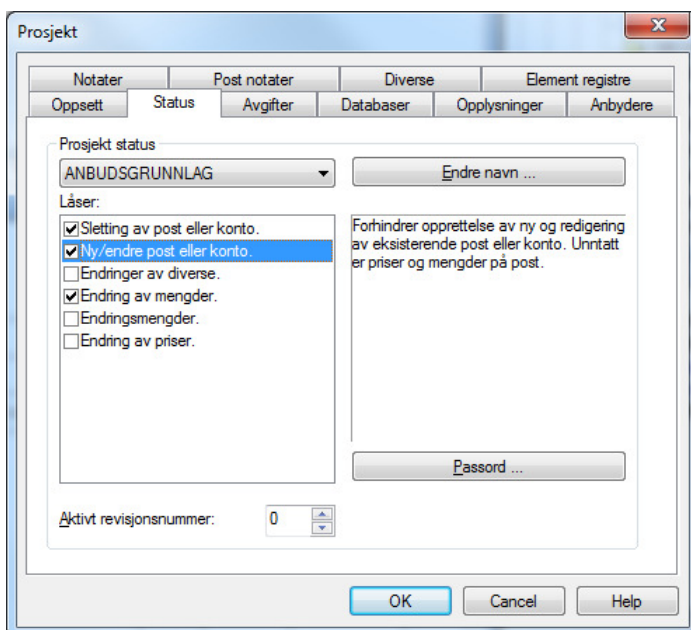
Prosjekt

Notater | Post notater | Diverse | Element registre
Oppsett | Status | Avgifter | Databaser | Opplysninger | Anbydere

Prosjekt status
ANBUDSGRUNNLAG
Endre navn ...

Låser:
☑ Sletting av post eller konto.
☑ Ny/endre post eller konto.
☐ Endringer av diverse.
☑ Endring av mengder.
☐ Endringsmengder.
☐ Endring av priser.

Forhindrer opprettelse av ny og redigering av eksisterende post eller konto. Unntatt er priser og mengder på post.

Passord ...

Aktivt revisjonsnummer: 0

OK | Cancel | Help